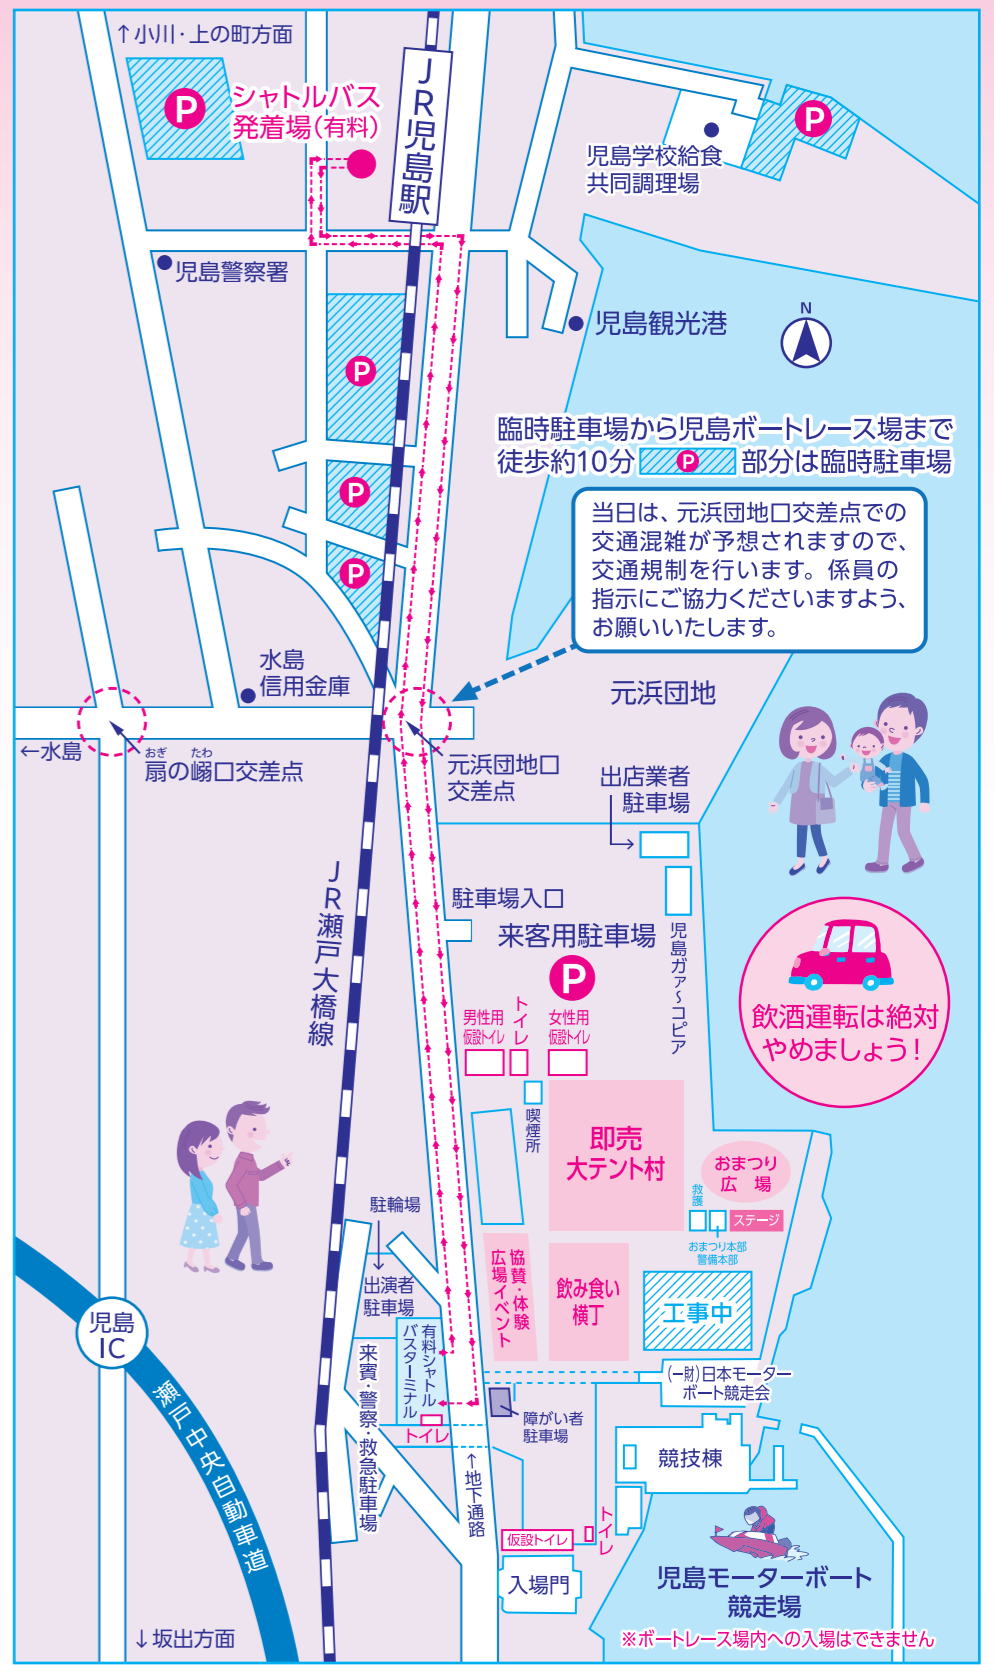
↑小川・上の町方面

シャトルバス発着場(有料)

JR児島駅

児島学校給食共同調理場

児島警察署

児島観光港

N

臨時駐車場から児島ボートレース場まで徒歩約10分 P 部分は臨時駐車場

当日は、元浜団地口交差点での交通混雑が予想されますので、交通規制を行います。係員の指示にご協力くださいますよう、お願いいたします。

水島信用金庫

元浜団地

←水島

おぎ たわ
扇の嵶口交差点

元浜団地口交差点

出店業者駐車場

JR瀬戸大橋線

駐車場入口

来客用駐車場

児島ガァ～コピア

男性用仮設トイレ

トイレ

女性用仮設トイレ

喫煙所

即売大テント村

おまつり広場

救護

ステージ

おまつり本部警備本部

飲酒運転は絶対やめましょう!

駐輪場

出演者駐車場

協賛・体験広場イベント

飲み食い横丁

工事中

児島IC

有料シャトルバスターミナル

来賓・警察・救急駐車場

トイレ

障がい者駐車場

(一財)日本モーターボート競走会

競技棟

瀬戸中央自動車道

↑地下通路

仮設トイレ

トイレ

入場門

児島モーターボート競走場

↓坂出方面

※ボートレース場内への入場はできません